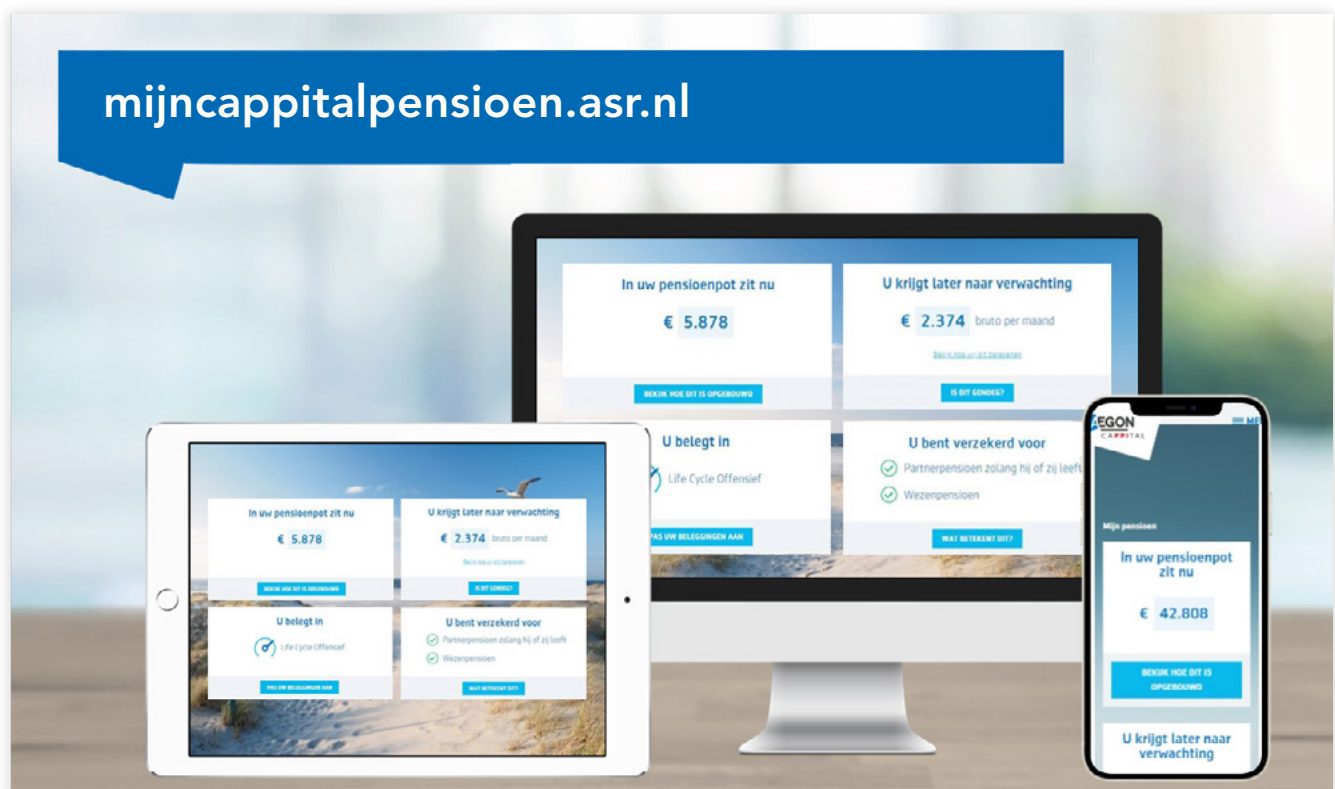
mijncappitalpensioen.asr.nl

In uw pensioenpot zit nu

€ 5.878

BEKIJK HOE DIT IS OPGEBOUWD

U krijgt later naar verwachting

€ 2.374 bruto per maand

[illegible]

IS DIT GENOEG?

U belegt in

Life Cycle Offensief

PAS UW BELEGGINGEN AAN

U bent verzekerd voor

Partnerpensioen zolang hij of zij leeft

Wezenpensioen

WAT BETEKENT DIT?

In uw pensioenpot zit nu

€ 5.878

BEKIJK HOE DIT IS OPGEBOUWD

U krijgt later naar verwachting

€ 2.374 bruto per maand

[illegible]

IS DIT GENOEG?

U belegt in

Life Cycle Offensief

PAS UW BELEGGINGEN AAN

U bent verzekerd voor

Partnerpensioen zolang hij of zij leeft

Wezenpensioen

WAT BETEKENT DIT?

AEGON CAPPITAL

Mijn pensioen

In uw pensioenpot zit nu

€ 42.808

BEKIJK HOE DIT IS OPGEBOUWD

U krijgt later naar verwachting